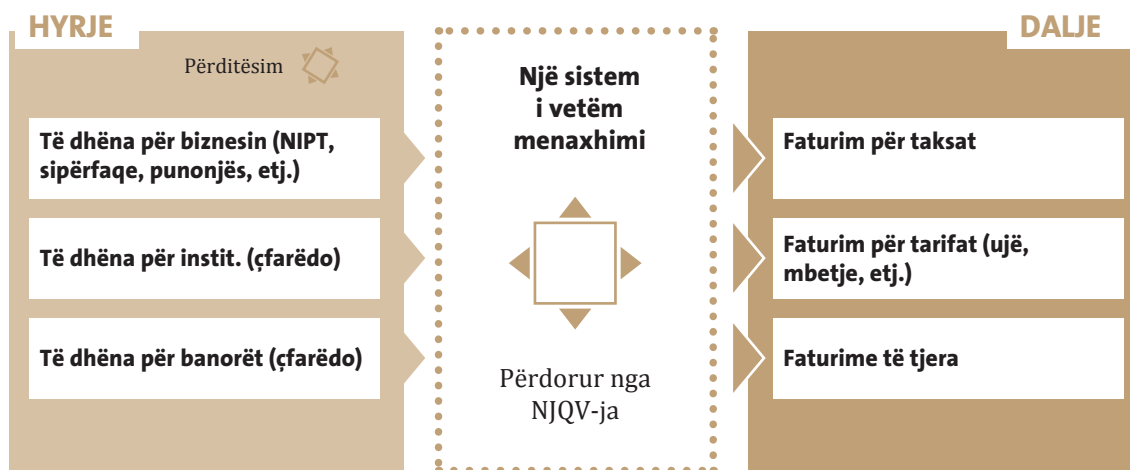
HYRJE

Përditësim

Të dhëna për biznesin (NIPT, sipërfaqe, punonjës, etj.)

Të dhëna për instit. (çfarëdo)

Të dhëna për banorët (çfarëdo)

Një sistem i vetëm menaxhimi

Përdorur nga NJQV-ja

DALJE

Faturim për taksat

Faturim për tarifat (ujë, mbetje, etj.)

Faturime të tjera